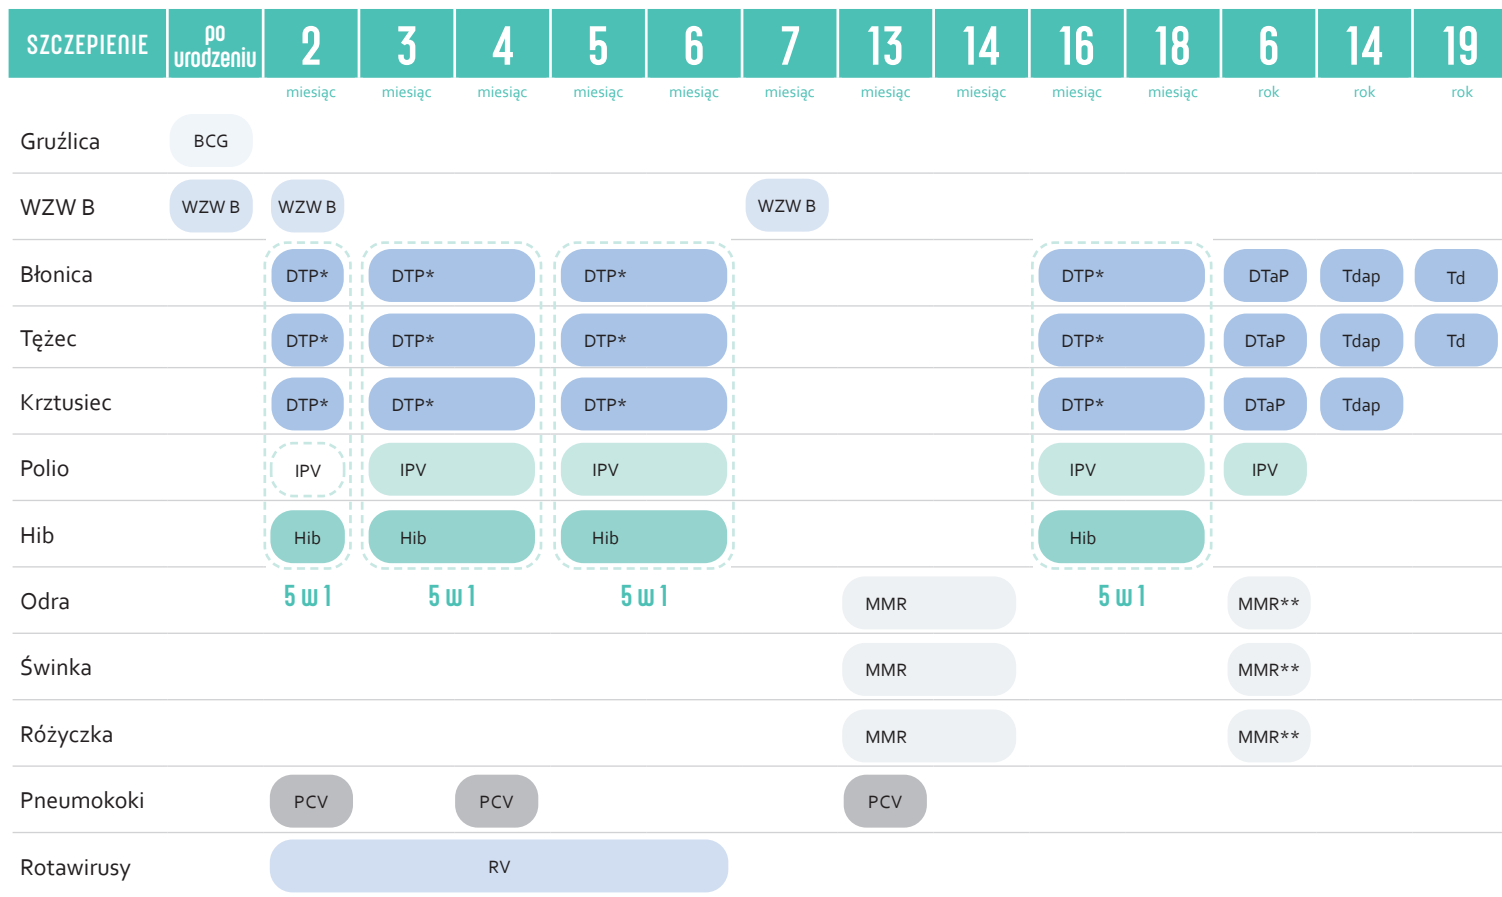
| SZCZEPIENIE | po urodzeniu | 2 miesiąc | 3 miesiąc | 4 miesiąc | 5 miesiąc | 6 miesiąc | 7 miesiąc | 13 miesiąc | 14 miesiąc | 16 miesiąc | 18 miesiąc | 6 rok | 14 rok | 19 rok |
|---|---|---|---|---|---|---|---|---|---|---|---|---|---|---|
| Gruźlica | BCG | | | | | | | | | | | | | |
| WZW B | WZW B | WZW B | | | | | WZW B | | | | | | | |
| Błonica | | DTP* | DTP* | | DTP* | | | | | DTP* | | DTaP | Tdap | Td |
| Tężec | | DTP* | DTP* | | DTP* | | | | | DTP* | | DTaP | Tdap | Td |
| Krztusiec | | DTP* | DTP* | | DTP* | | | | | DTP* | | DTaP | Tdap | |
| Polio | | IPV | IPV | | IPV | | | | | IPV | | IPV | | |
| Hib | | Hib | Hib | | Hib | | | | | Hib | | | | |
| Odra | | 5 w 1 | 5 w 1 | | 5 w 1 | | | MMR | | 5 w 1 | | MMR** | | |
| Świnka | | | | | | | | MMR | | | | MMR** | | |
| Różyczka | | | | | | | | MMR | | | | MMR** | | |
| Pneumokoki | | PCV | | PCV | | | | PCV | | | | | | |
| Rotawirusy | | RV | | | | | | | | | | | | |